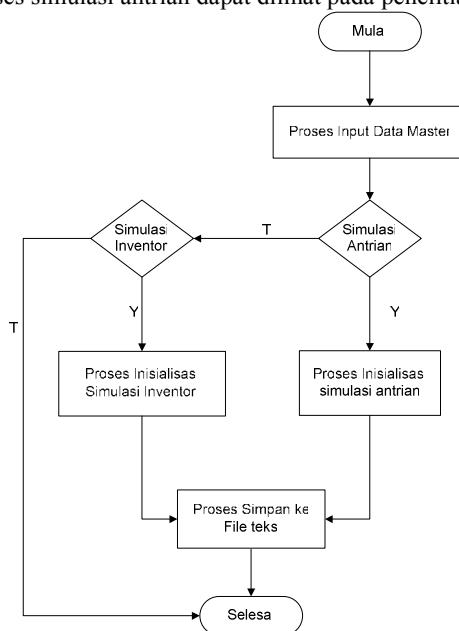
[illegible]es simulasi antrian dapat dilihat pada penelitia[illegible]

Mula

Proses Input Data Master

Simulasi Antrian

T

Simulasi Inventor

Y

Y

T

Proses Inisialisas Simulasi Inventor

Proses Inisialisas simulasi antrian

Proses Simpan ke File teks

Selesa